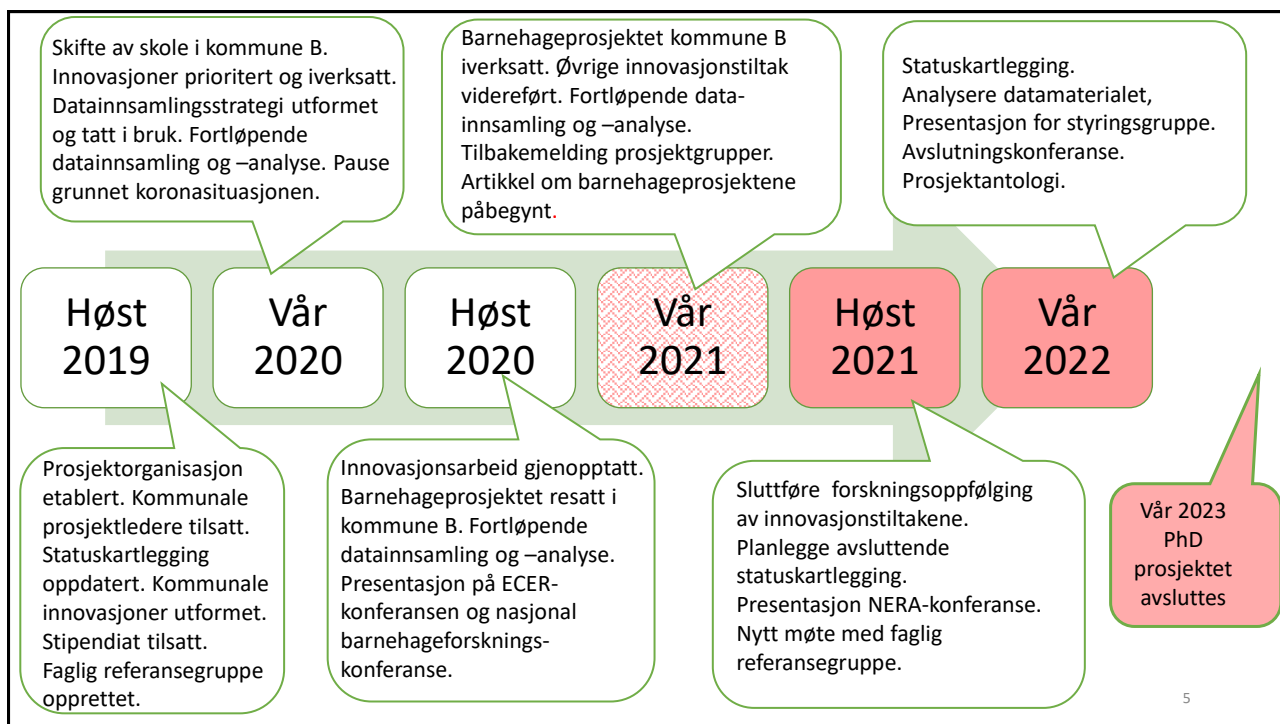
Skifte av skole i kommune B. Innovasjoner prioritert og iverksatt. Datainnsamlingsstrategi utformet og tatt i bruk. Fortløpende datainnsamling og –analyse. Pause grunnet koronasituasjonen.

Barnehageprosjektet kommune B iverksatt. Øvrige innovasjonstiltak videreført. Fortløpende datainnsamling og –analyse. Tilbakemelding prosjektgrupper. Artikkel om barnehageprosjektene påbegynt.

Statuskartlegging. Analysere datamaterialet, Presentasjon for styringsgruppe. Avslutningskonferanse. Prosjektantologi.

Høst 2019

Vår 2020

Høst 2020

Vår 2021

Høst 2021

Vår 2022

Prosjektorganisasjon etablert. Kommunale prosjektledere tilsatt. Statuskartlegging oppdatert. Kommunale innovasjoner utformet. Stipendiat tilsatt. Faglig referansegruppe opprettet.

Innovasjonsarbeid gjenopptatt. Barnehageprosjektet resatt i kommune B. Fortløpende datainnsamling og –analyse. Presentasjon på ECER-konferansen og nasjonal barnehageforsknings-konferanse.

Sluttføre forskningsoppfølging av innovasjonstiltakene. Planlegge avsluttende statuskartlegging. Presentasjon NERA-konferanse. Nytt møte med faglig referansegruppe.

Vår 2023 PhD prosjektet avsluttes

5